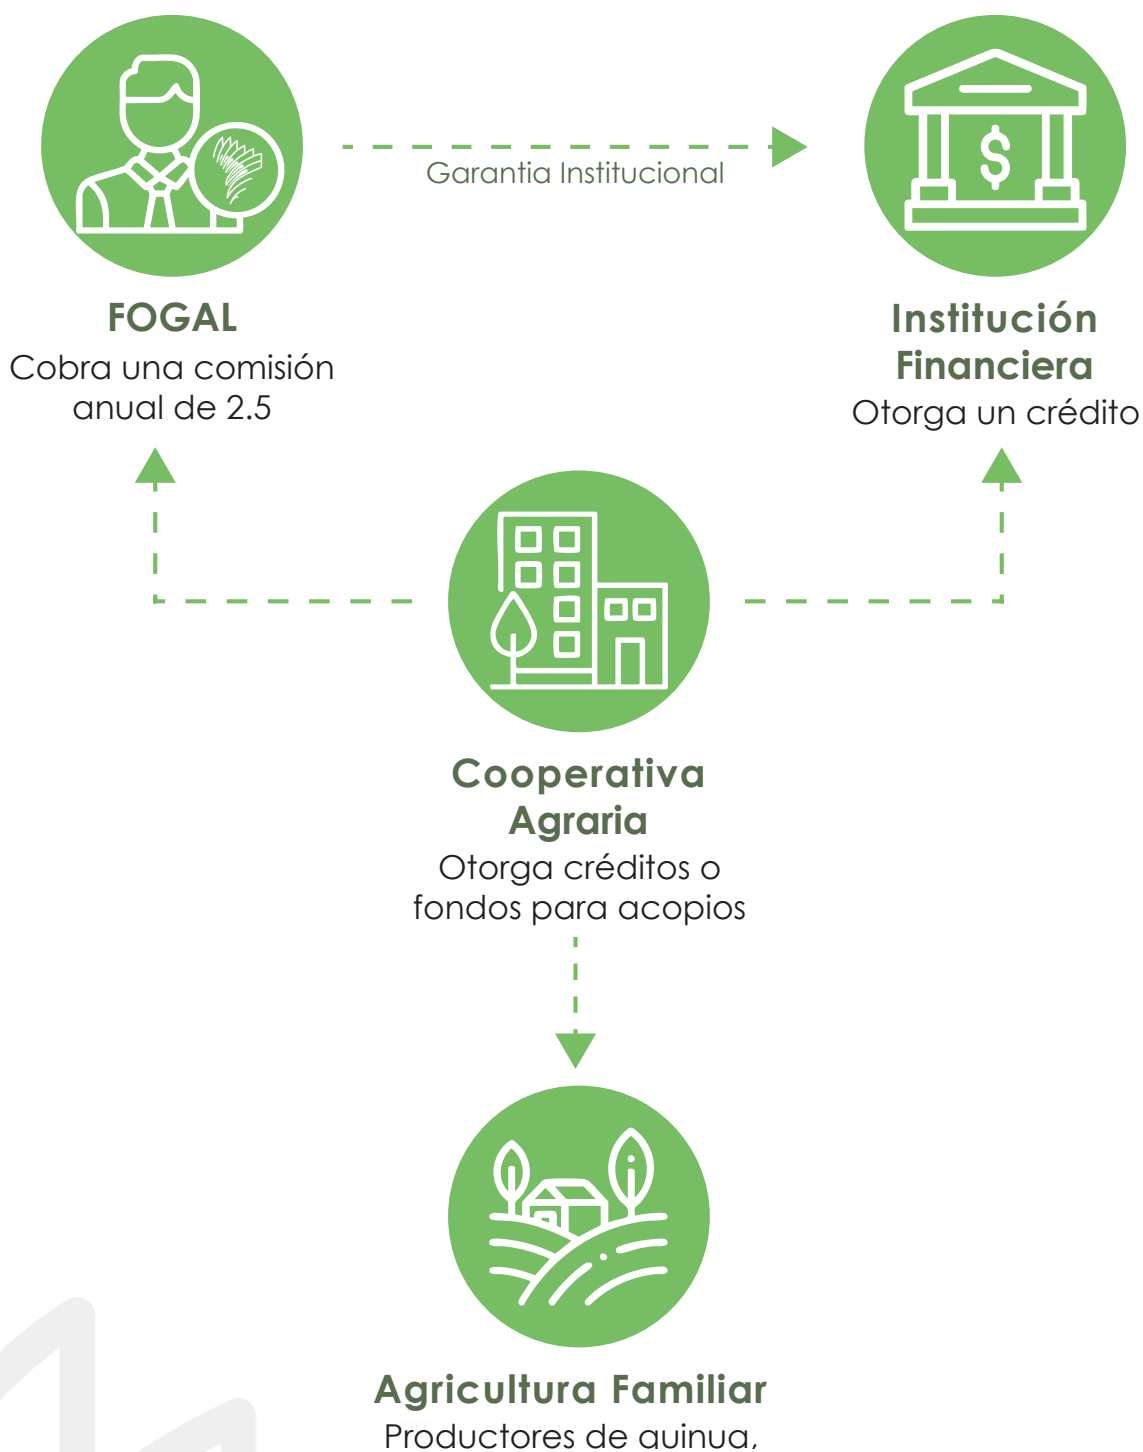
Garantia Institucional

FOGAL
Cobra una comisión anual de 2.5

Institución Financiera
Otorga un crédito

Cooperativa Agraria
Otorga créditos o fondos para acopios

Agricultura Familiar
Productores de quinua,